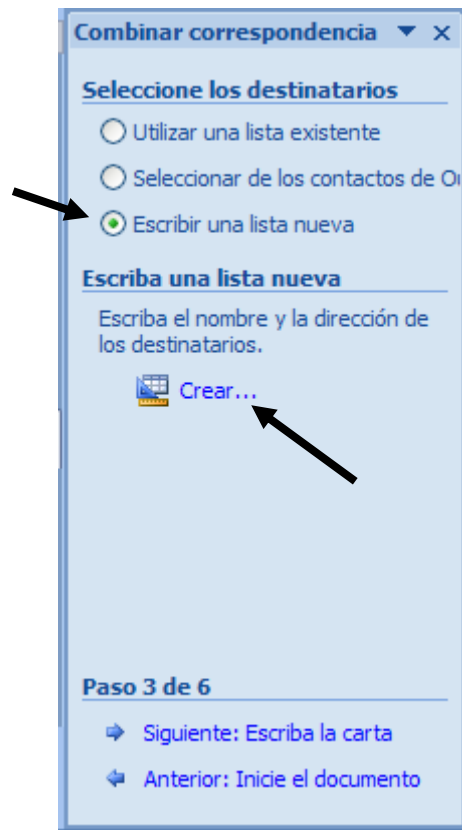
Combinar correspondencia ▼ ×

Seleccione los destinatarios

Utilizar una lista existente

Seleccionar de los contactos de O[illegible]

Escribir una lista nueva

Escriba una lista nueva

Escriba el nombre y la dirección de los destinatarios.

Crear...

Paso 3 de 6

Siguiente: Escriba la carta

Anterior: Inicie el documento